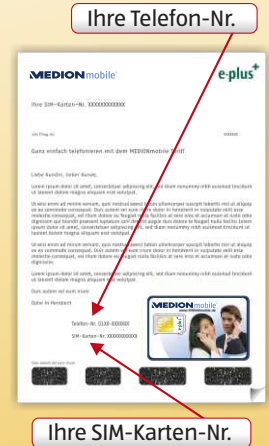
Ihre Telefon-Nr.

MEDIONmobile

e-plus+

Ihre SIM-Karten-Nr. XXXXXXXXXXXXX

Ganz einfach telefonieren mit dem MEDIONmobile Tarif

Liebe Kundin, lieber Kunde,

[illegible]

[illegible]

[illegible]

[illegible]

Telefon-Nr. 0158-XXXXXXX

SIM-Karten-Nr. XXXXXXXXXXXXX

MEDIONmobile

Ihre SIM-Karten-Nr.